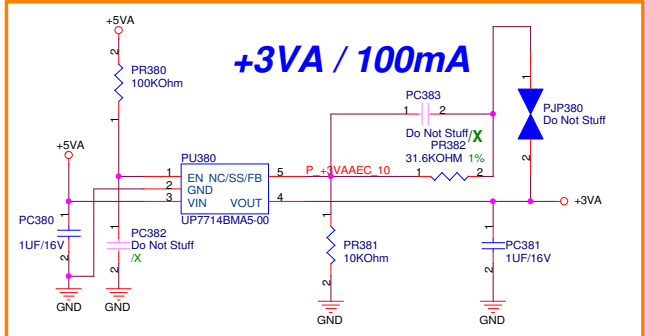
+5VA

+3VA / 100mA

PR380
100KOhm

2
1

PC383
1 2
Do Not Stuff/X
PR382
31.6KOHM 1%

PJP380
Do Not Stuff

+5VA

PU380
1 EN NC/SS/FB 5
2 GND
3 VIN VOUT 4
UP7714BMA5-00

P_+3VAAEC_10

1 2

+3VA

PC380
1UF/16V

PC382
Do Not Stuff
/X

PR381
10KOhm

PC381
1UF/16V

GND
GND
GND
GND